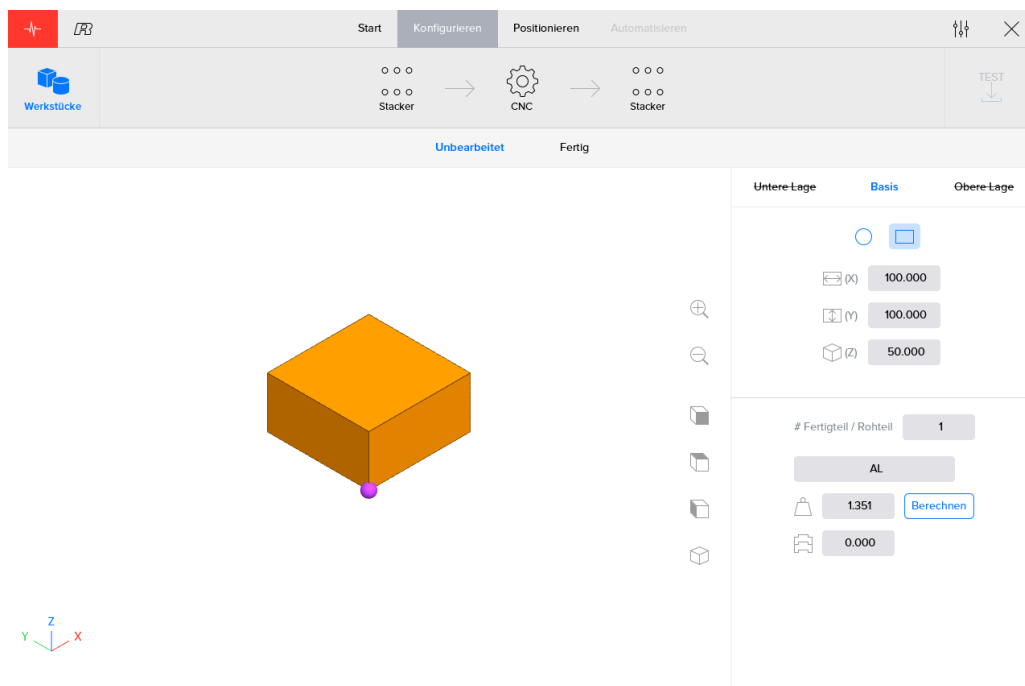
Start Konfigurieren Positionieren Automatisieren

Werkstücke

Stacker

CNC

Stacker

TEST

Unbearbeitet Fertig

~~Untere Lage~~ Basis ~~Obere Lage~~

(X) 100.000

(Y) 100.000

(Z) 50.000

# Fertigteil / Rohteil 1

AL

1.351 Berechnen

0.000

Z
Y X